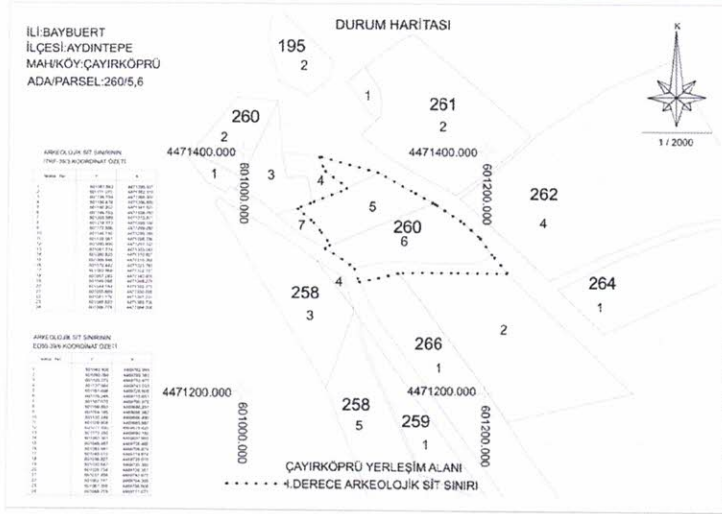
İLİ:BAYBUERT
İLÇESİ:AYDINTEPE
MAH/KÖY:ÇAYIRKÖPRÜ
ADA/PARSEL:260/5,6

DURUM HARİTASI

K

1 / 2000

ARKEOLOJİK SİT SINIRININ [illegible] KOORDİNAT ÖZETİ

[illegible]

ARKEOLOJİK SİT SINIRININ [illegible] KOORDİNAT ÖZETİ

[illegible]

195
2

1

261
2

260
2

1

3

4

4471400.000

601000.000

4471400.000

601200.000

262
4

5

7

260
6

264
1

258
3

4

2

266
1

4471200.000

601000.000

258
5

4471200.000

259
1

601200.000

ÇAYIRKÖPRÜ YERLEŞİM ALANI
I.DERECE ARKEOLOJİK SİT SINIRI